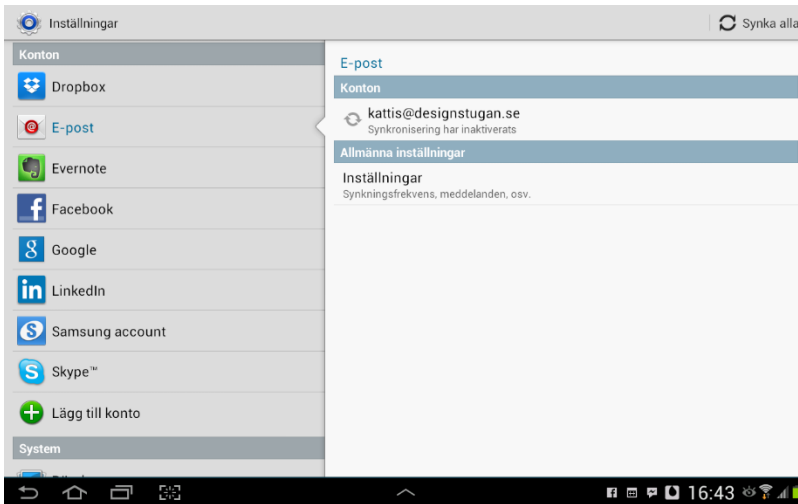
Inställningar

Synka alla

Konton

Dropbox

E-post

Evernote

Facebook

Google

LinkedIn

Samsung account

Skype™

Lägg till konto

System

E-post

Konton

kattis@designstugan.se
Synkronisering har inaktiverats

Allmänna inställningar

Inställningar
Synkningsfrekvens, meddelanden, osv.

16:43